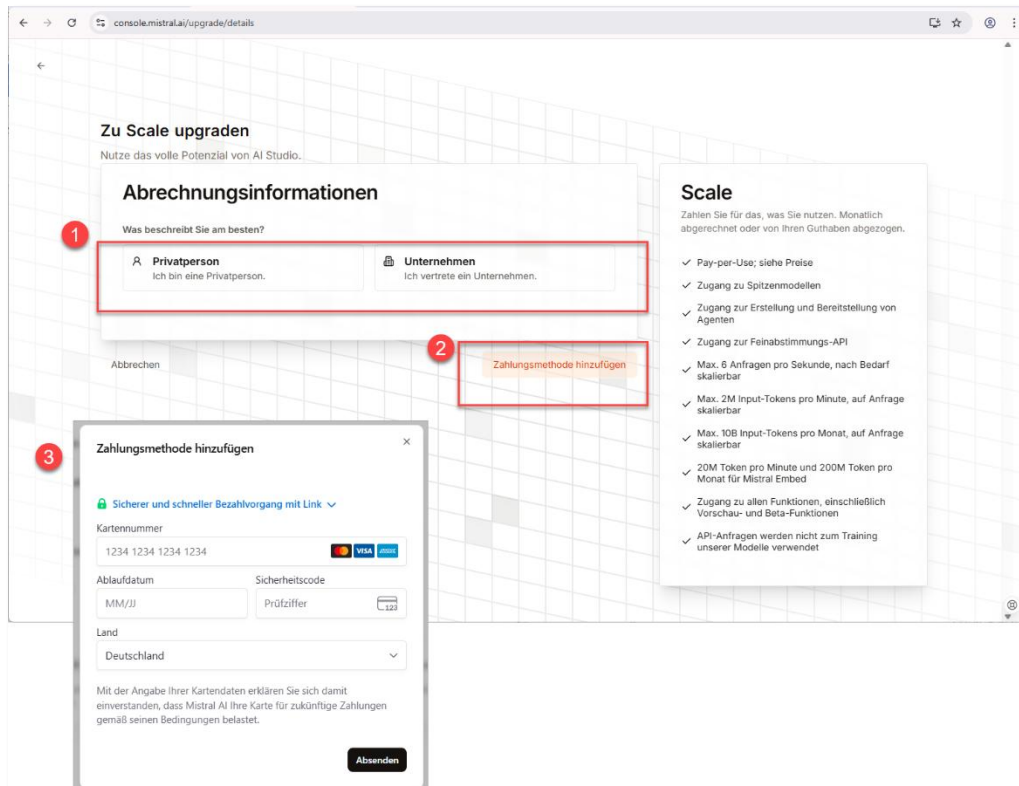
console.mistral.ai/upgrade/details

Zu Scale upgraden

Nutze das volle Potenzial von AI Studio.

Abrechnungsinformationen

Was beschreibt Sie am besten?

1

Privatperson
Ich bin eine Privatperson.

Unternehmen
Ich vertrete ein Unternehmen.

2

Abbrechen

Zahlungsmethode hinzufügen

Scale

Zahlen Sie für das, was Sie nutzen. Monatlich abgerechnet oder von Ihren Guthaben abgezogen.

Pay-per-Use; siehe Preise

Zugang zu Spitzenmodellen

Zugang zur Erstellung und Bereitstellung von Agenten

Zugang zur Feinabstimmungs-API

Max. 6 Anfragen pro Sekunde, nach Bedarf skalierbar

Max. 2M Input-Tokens pro Minute, auf Anfrage skalierbar

Max. 10B Input-Tokens pro Monat, auf Anfrage skalierbar

20M Token pro Minute und 200M Token pro Monat für Mistral Embed

Zugang zu allen Funktionen, einschließlich Vorschau- und Beta-Funktionen

API-Anfragen werden nicht zum Training unserer Modelle verwendet

3

Zahlungsmethode hinzufügen

Sicherer und schneller Bezahlvorgang mit Link

Kartennummer

1234 1234 1234 1234

VISA

Ablaufdatum

MM/JJ

Sicherheitscode

Prüfziffer

123

Land

Deutschland

Mit der Angabe Ihrer Kartendaten erklären Sie sich damit einverstanden, dass Mistral AI Ihre Karte für zukünftige Zahlungen gemäß seinen Bedingungen belastet.

Absenden